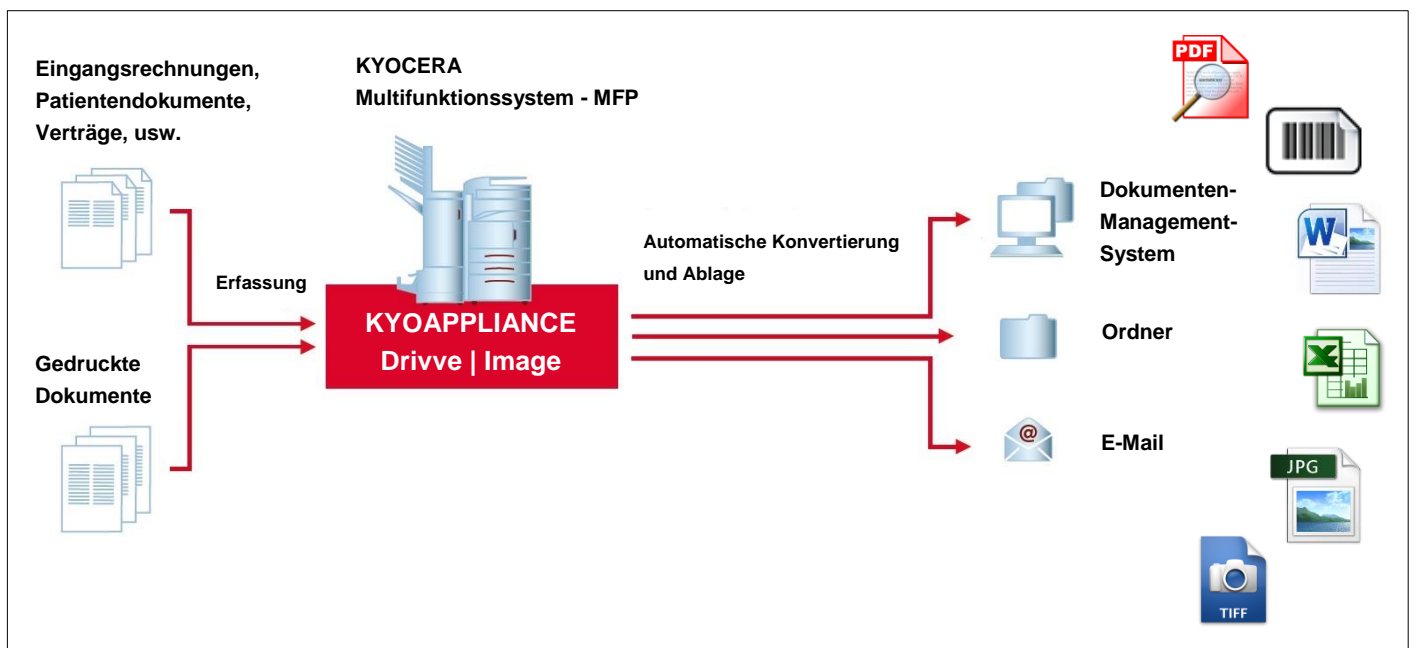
Eingangsrechnungen, Patientendokumente, Verträge, usw.

KYOCERA Multifunktionssystem - MFP

PDF

Erfassung

Automatische Konvertierung und Ablage

KYOAPPLIANCE Drivve | Image

Gedruckte Dokumente

Dokumenten-Management-System

W

Ordner

X

@

E-Mail

JPG

TIFF